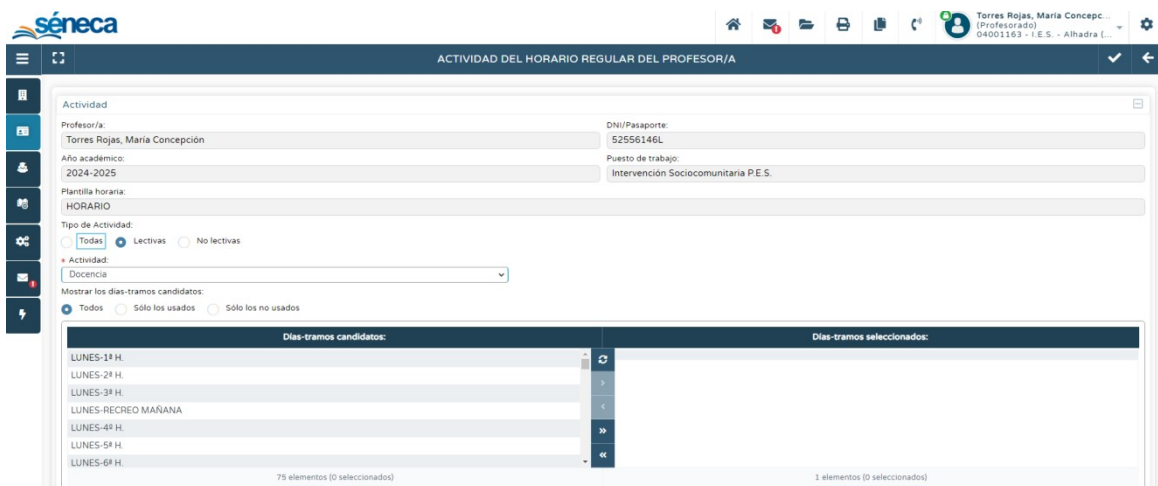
séneca

Torres Rojas, María Concepc...
(Profesorado)
04001163 - I.E.S. - Alhadra (...

ACTIVIDAD DEL HORARIO REGULAR DEL PROFESOR/A

Actividad

Profesor/a:
Torres Rojas, María Concepción

DNI/Pasaporte:
52556146L

Año académico:
2024-2025

Puesto de trabajo:
Intervención Sociocomunitaria P.E.S.

Plantilla horaria:
HORARIO

Tipo de Actividad:
Todas Lectivas No lectivas

* Actividad:
Docencia

Mostrar los días-tramos candidatos:
Todos Sólo los usados Sólo los no usados

| Días-tramos candidatos: | Días-tramos seleccionados: |
|---|---|
| LUNES-1ª H. | |
| LUNES-2ª H. | |
| LUNES-3ª H. | |
| LUNES-RECREO MAÑANA | |
| LUNES-4ª H. | |
| LUNES-5ª H. | |
| LUNES-6ª H. | |
| 75 elementos (0 seleccionados) | 1 elementos (0 seleccionados) |